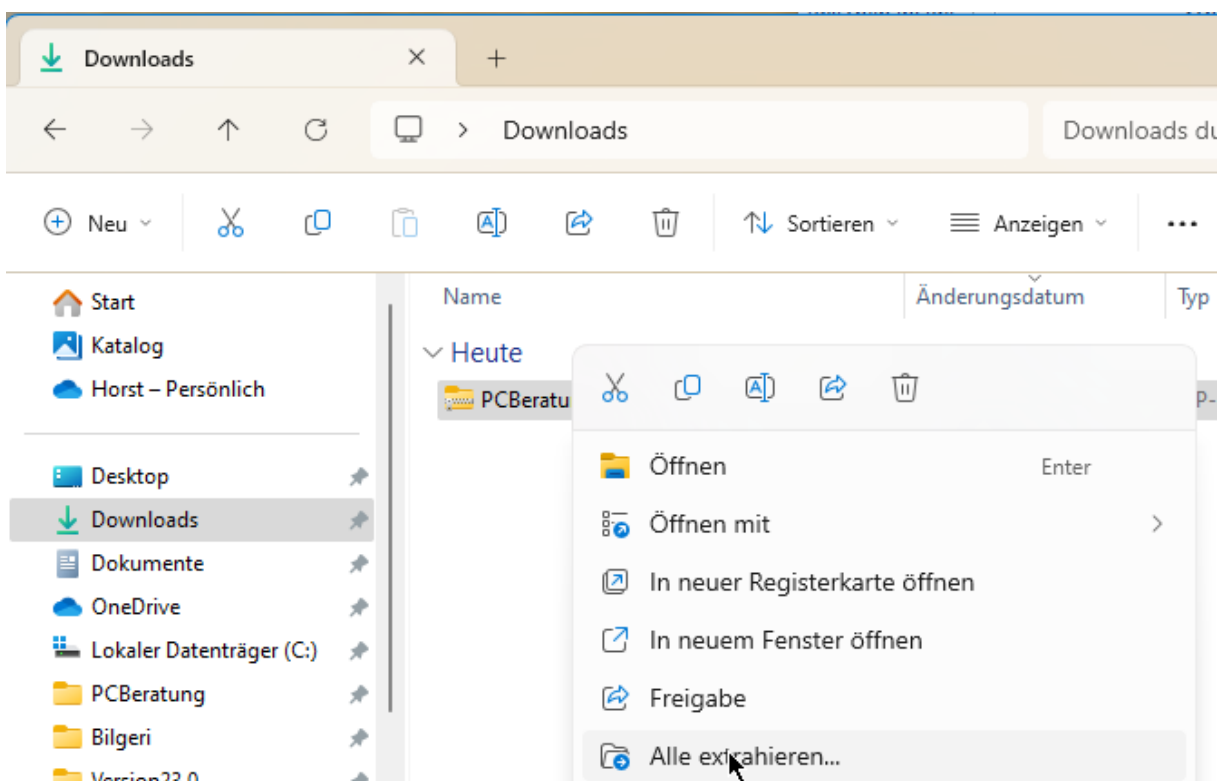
Downloads ×
+

Downloads

Downloads du

Neu

Sortieren

Anzeigen

...

Start
Katalog
Horst – Persönlich

Desktop
Downloads
Dokumente
OneDrive
Lokaler Datenträger (C:)
PCBeratung
Bilgeri
Version23.0

Name
Änderungsdatum
Typ

Heute
PCBeratu

P-

Öffnen Enter
Öffnen mit
In neuer Registerkarte öffnen
In neuem Fenster öffnen
Freigabe
Alle extrahieren...